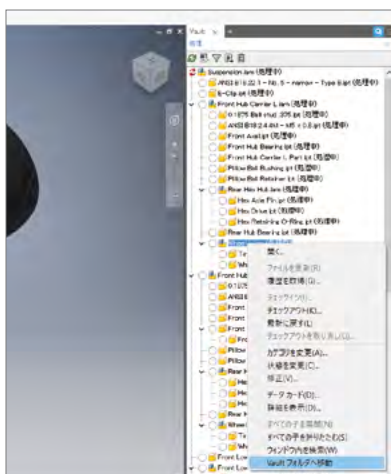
Vault ×
検索

Suspension.iam (処理中)
ANSI B18.2.1 - No. 5 - narrow - Type B.ipt (処理中)
E-Clip.ipt (処理中)
Front Hub Carrier L.iam (処理中)
0.1875 Ball stud .375.ipt (処理中)
ANSI B18.2.4.6M - M8 x 1.0.ipt (処理中)
Front Axel.ipt (処理中)
Front Hub Bearing.ipt (処理中)
Front Hub Carrier L Part.ipt (処理中)
Pillow Ball Bushing.ipt (処理中)
Pillow Ball Retainer.ipt (処理中)
Rear Hex Hub.iam (処理中)
Hex Axle Pin.ipt (処理中)
Hex Drive.ipt (処理中)
Hex Retaining O-Ring.ipt (処理中)
Rear Hub Bearing.ipt (処理中)

開く...
ファイルを更新(R)
構築を取得(G)...
チェックイン(I)...
チェックアウト(K)...
取得に戻す(U)
チェックアウトを取り消し(C)...
カテゴリを変更(A)...
状態を変更(C)...
修正(V)...
データ カード(D)...
詳細を表示(D)...
すべての子を展開(N)
すべての子を折りたたむ(S)
ウィンドウ内を検索(W)
Vault フォルダへ移動